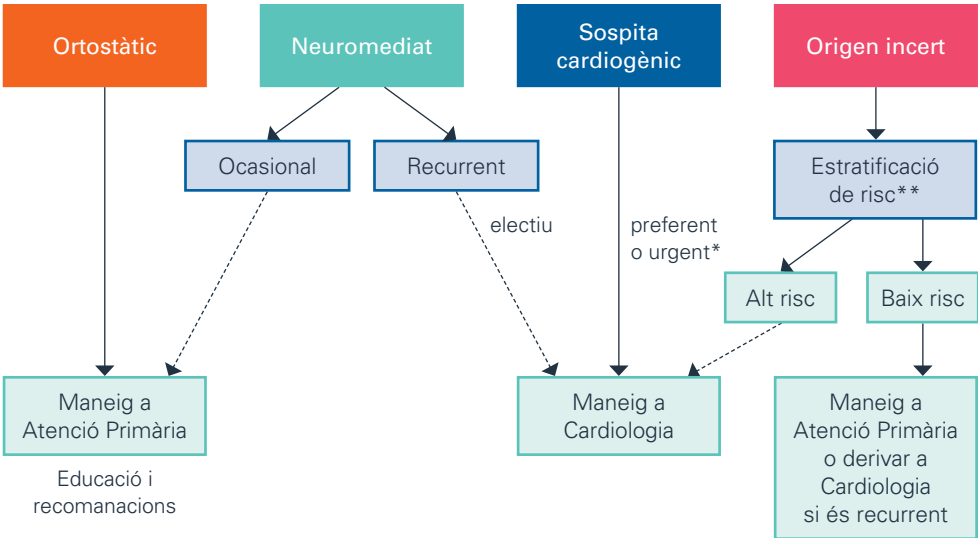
Ortostàtic

Neuromediat

Sospita cardiogènic

Origen incert

Ocasional

Recurrent

Estratificació de risc**

electiu

preferent o urgent*

Alt risc

Baix risc

Maneig a Atenció Primària

Educació i recomanacions

Maneig a Cardiologia

Maneig a Atenció Primària o derivar a Cardiologia si és recurrent